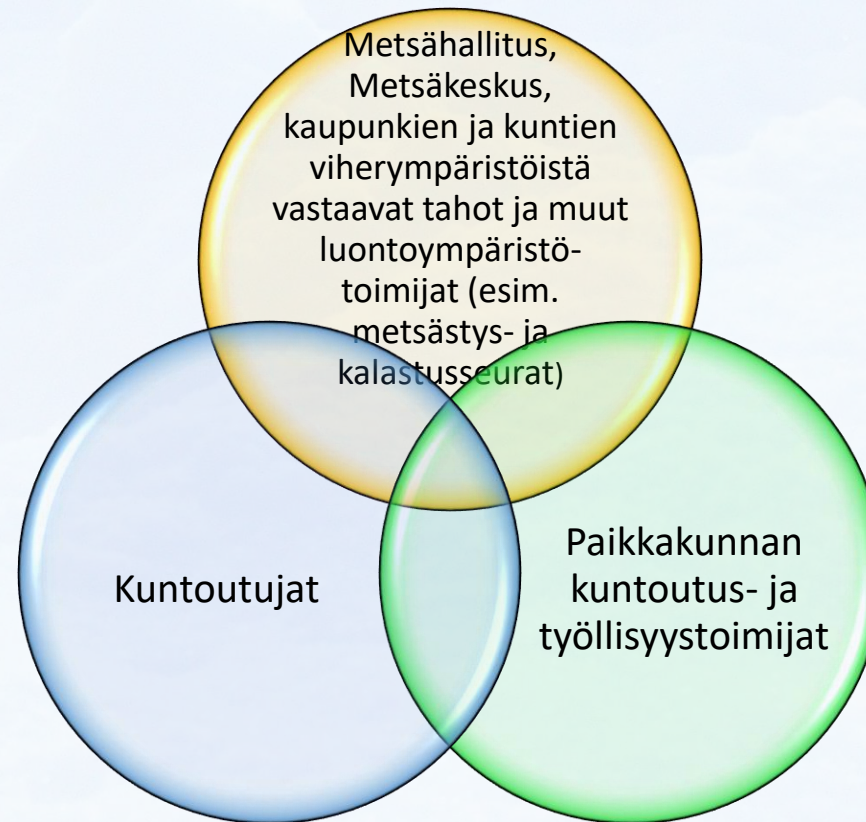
Metsähallitus, Metsäkeskus, kaupunkien ja kuntien viherympäristöistä vastaavat tahot ja muut luontoympäristötoimijat (esim. metsästys- ja kalastusseurat)

Kuntoutujat

Paikkakunnan kuntoutus- ja työllisyystoimijat